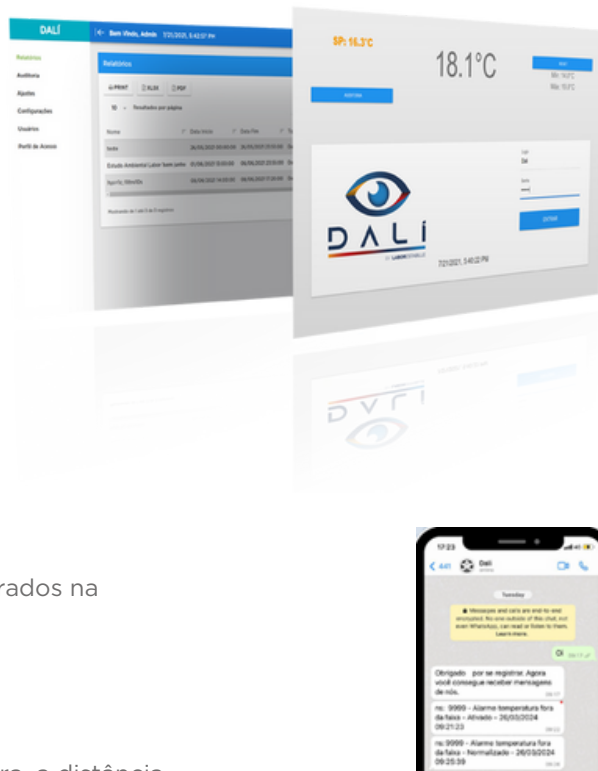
DALÍ

Bem Vindo, Admin 7/21/2021, 5:42:07 PM

Relatórios
Auditoria
Ajustes
Configurações
Usuários
Perfil de Acesso

Relatórios

PRINT XLSX PDF

10 Resultados por página

| Nome | Data Início | Data Fim |
|---|---|---|
| teste | 26/06/2021 00:00:00 | 26/06/2021 23:59:00 |
| Estudo Ambiental Labor Saint-Jean | 01/06/2021 13:00:00 | 06/06/2021 23:59:00 |
| Ago/12, 09m40s | 06/06/2021 14:20:00 | 06/06/2021 17:20:00 |

Mostrando de 1 até 3 de 3 registros

SP: 16.3°C

18.1°C

Min: 14.0°C
Max: 19.0°C

DALÍ
BY LABORSOLVE

7/21/2021, 5:40:22 PM

Login
Dali

Senha
••••

ENTRAR

rados na

ra, a distância

17:23

441 Dali

Tuesday

Messages and calls are end-to-end encrypted. No one outside of this chat, not even WhatsApp, can read or listen to them. Learn more.

Oi 09:17

Obrigado por se registrar. Agora você consegue receber mensagens de nós. 09:17

ns: 9999 - Alarme temperatura fora da faixa - Ativado - 26/03/2024 09:21:23

ns: 9999 - Alarme temperatura fora da faixa - Normalizado - 26/03/2024 09:25:39